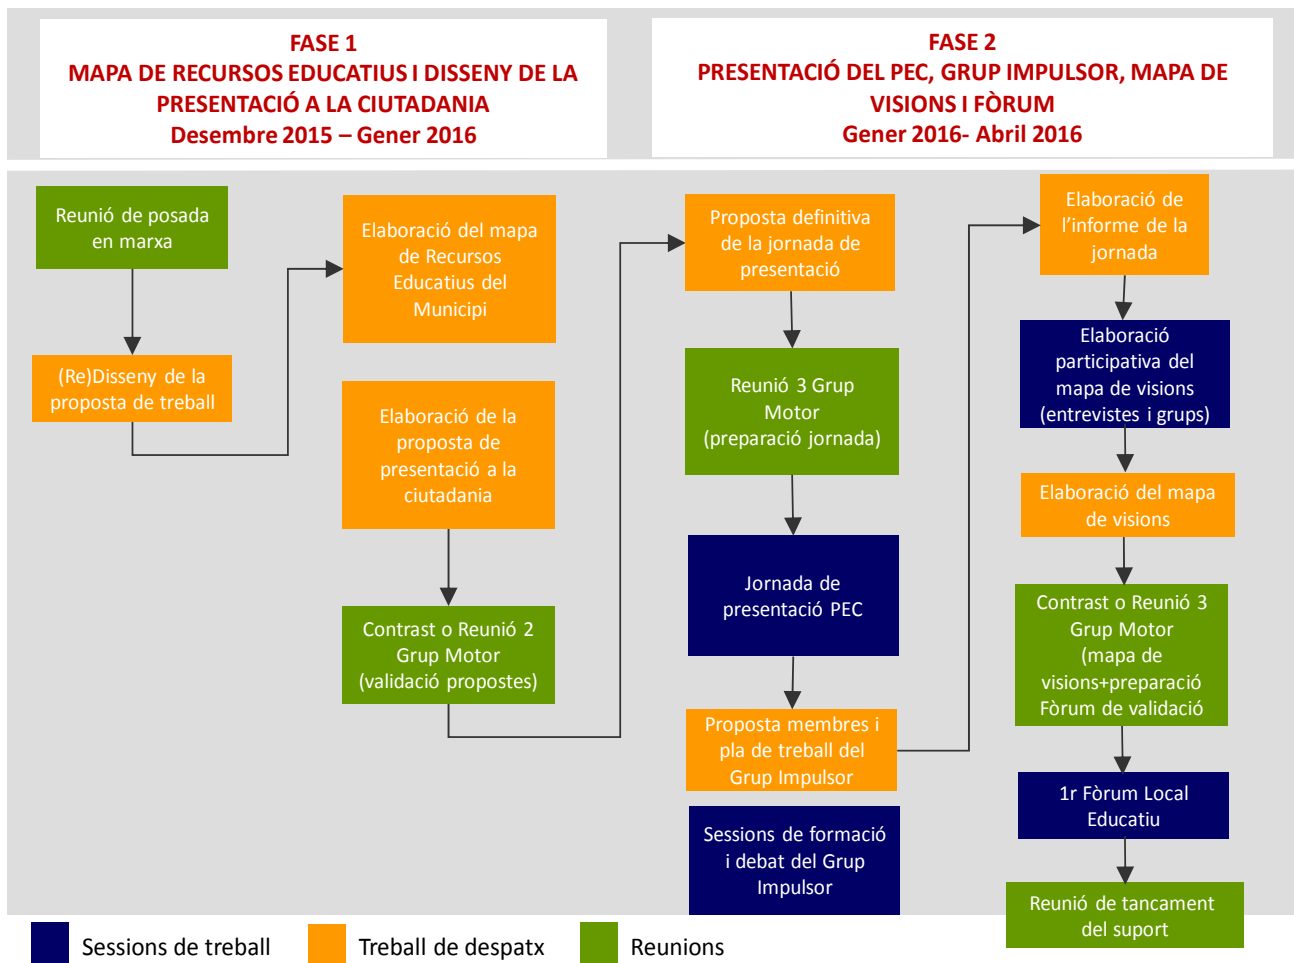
FASE 1
MAPA DE RECURSOS EDUCATIUS I DISSENY DE LA PRESENTACIÓ A LA CIUTADANIA
Desembre 2015 – Gener 2016

FASE 2
PRESENTACIÓ DEL PEC, GRUP IMPULSOR, MAPA DE VISIONS I FÒRUM
Gener 2016- Abril 2016

Reunió de posada en marxa

(Re)Disseny de la proposta de treball

Elaboració del mapa de Recursos Educatius del Municipi

Elaboració de la proposta de presentació a la ciutadania

Contrast o Reunió 2 Grup Motor (validació propostes)

Proposta definitiva de la jornada de presentació

Reunió 3 Grup Motor (preparació jornada)

Jornada de presentació PEC

Proposta membres i pla de treball del Grup Impulsor

Sessions de formació i debat del Grup Impulsor

Elaboració de l'informe de la jornada

Elaboració participativa del mapa de visions (entrevistes i grups)

Elaboració del mapa de visions

Contrast o Reunió 3 Grup Motor (mapa de visions+preparació Fòrum de validació

1r Fòrum Local Educatiu

Reunió de tancament del suport

Sessions de treball
Treball de despatx
Reunions